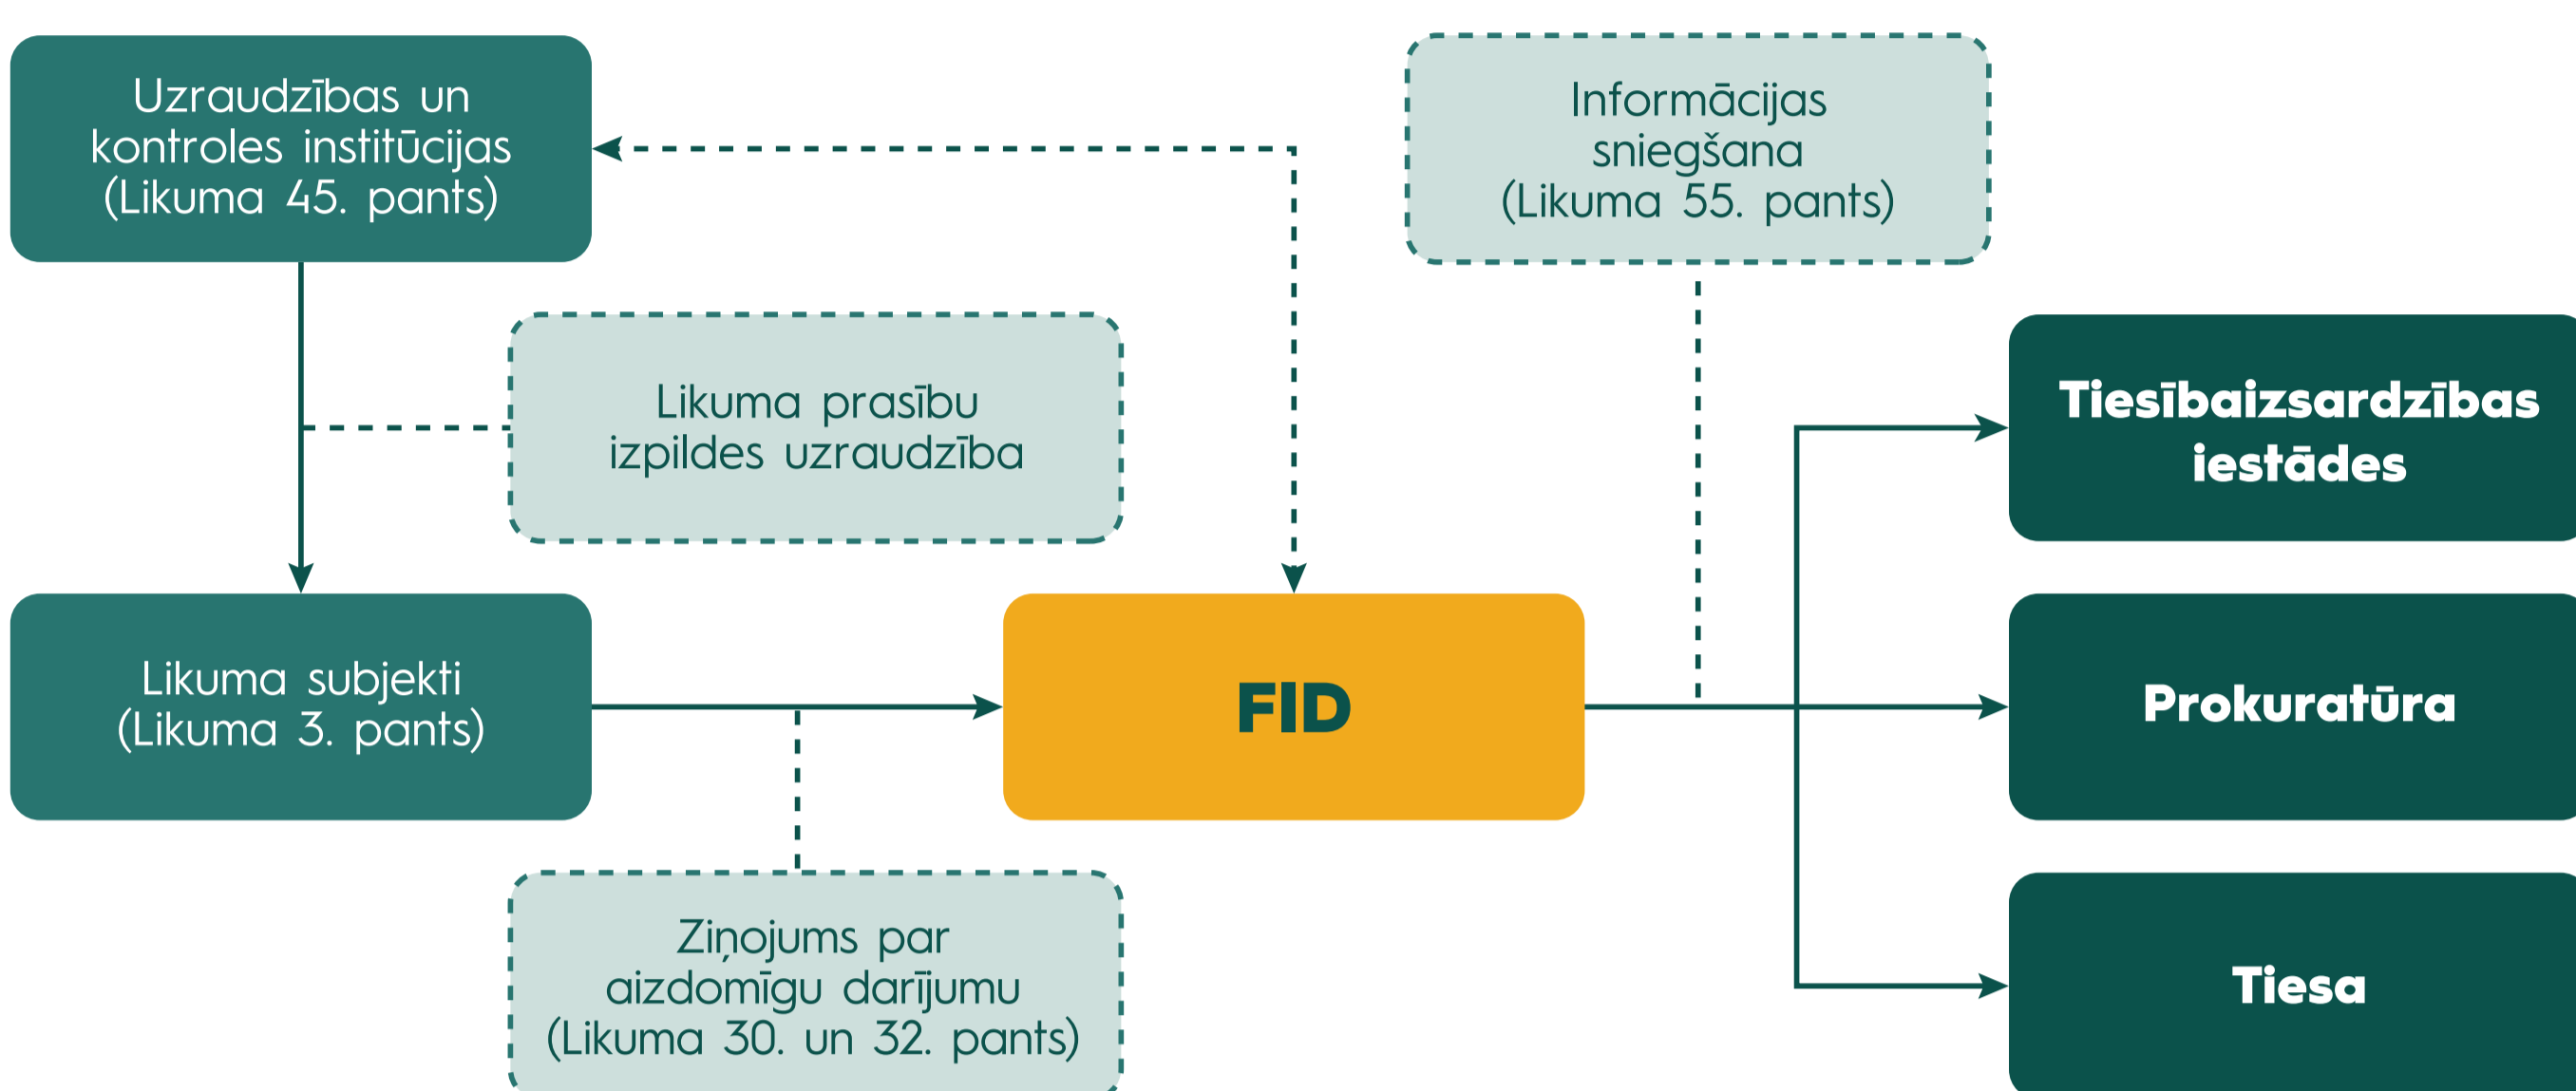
Uzraudzības un kontroles institūcijas (Likuma 45. pants)

Informācijas sniegšana (Likuma 55. pants)

Likuma prasību izpildes uzraudzība

Tiesībaizsardzības iestādes

Likuma subjekti (Likuma 3. pants)

FID

Prokuratūra

Ziņojums par aizdomīgu darījumu (Likuma 30. un 32. pants)

Tiesa